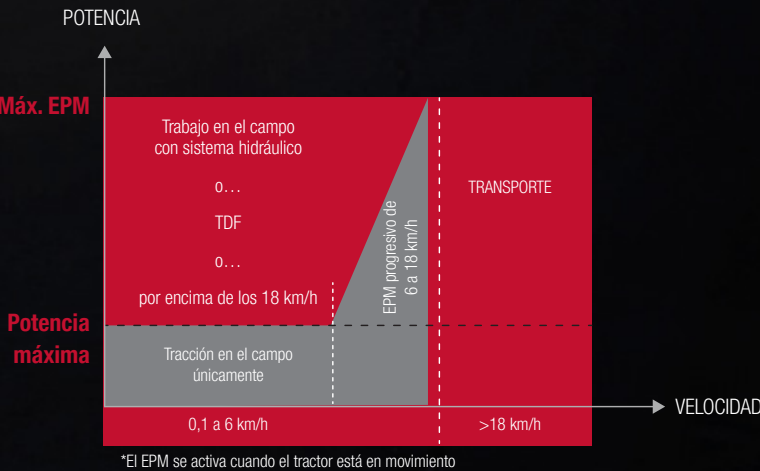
POTENCIA

Máx. EPM

Trabajo en el campo con sistema hidráulico

o...

TDF

o...

por encima de los 18 km/h

EPM progresivo de 6 a 18 km/h

TRANSPORTE

Potencia máxima

Tracción en el campo únicamente

VELOCIDAD

0,1 a 6 km/h

>18 km/h

*El EPM se activa cuando el tractor está en movimiento